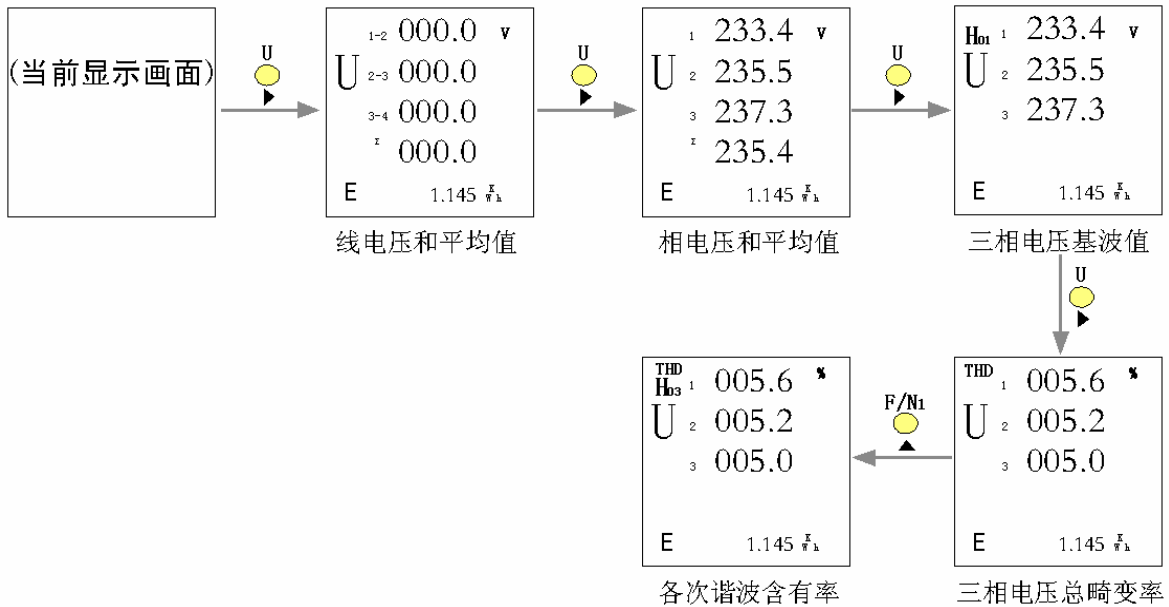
(当前显示画面)

U

1-2 000.0 V
U 2-3 000.0
3-4 000.0
Σ 000.0
E 1.145 kWh

线电压和平均值

U

1 233.4 V
U 2 235.5
3 237.3
Σ 235.4
E 1.145 kWh

相电压和平均值

U

H01 1 233.4 V
U 2 235.5
3 237.3
E 1.145 kWh

三相电压基波值

U

THD 1 005.6 %
U 2 005.2
3 005.0
E 1.145 kWh

三相电压总畸变率

F/N1

THD
H03 1 005.6 %
U 2 005.2
3 005.0
E 1.145 kWh

各次谐波含有率